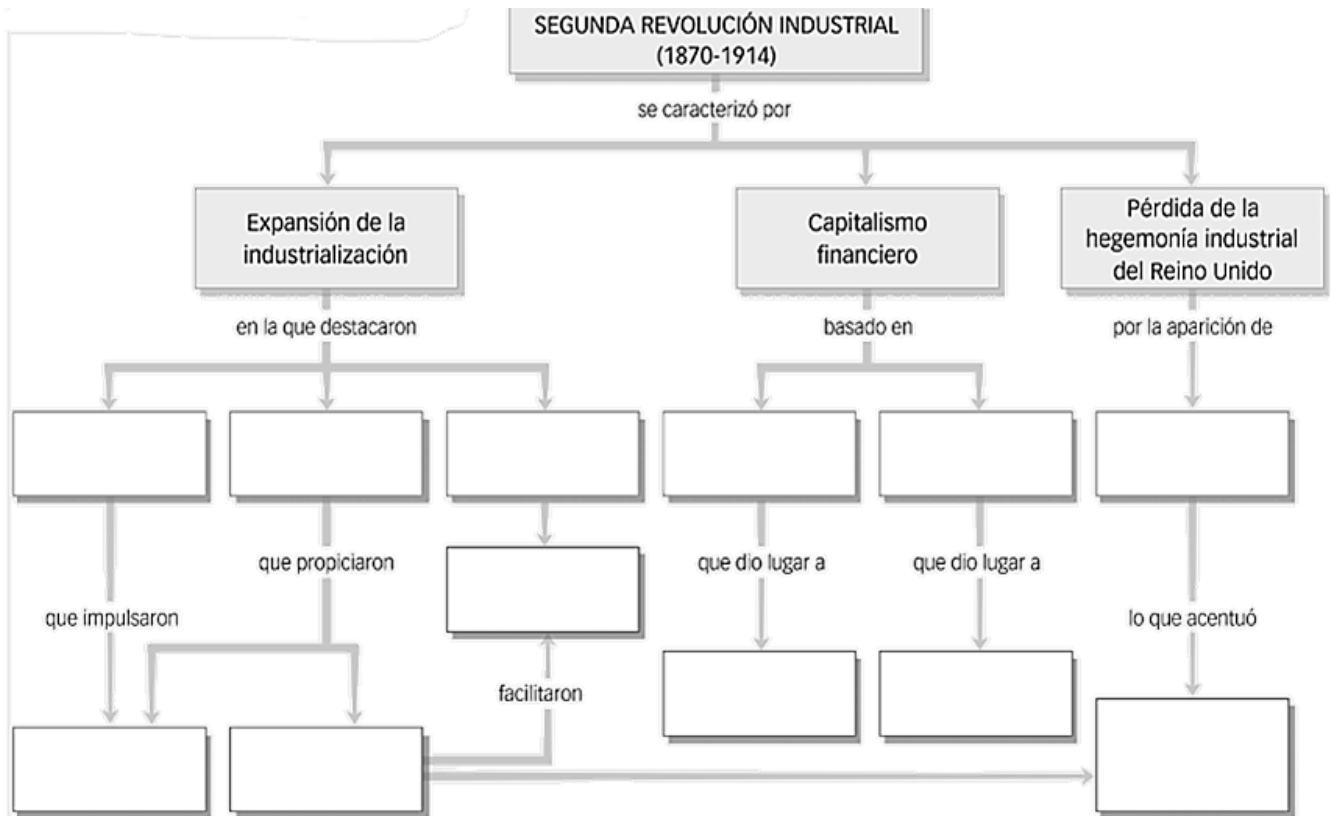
SEGUNDA REVOLUCIÓN INDUSTRIAL (1870-1914)

se caracterizó por

Expansión de la industrialización

Capitalismo financiero

Pérdida de la hegemonía industrial del Reino Unido

en la que destacaron

basado en

por la aparición de

que impulsaron

que propiciaron

que dio lugar a

que dio lugar a

lo que acentuó

facilitaron